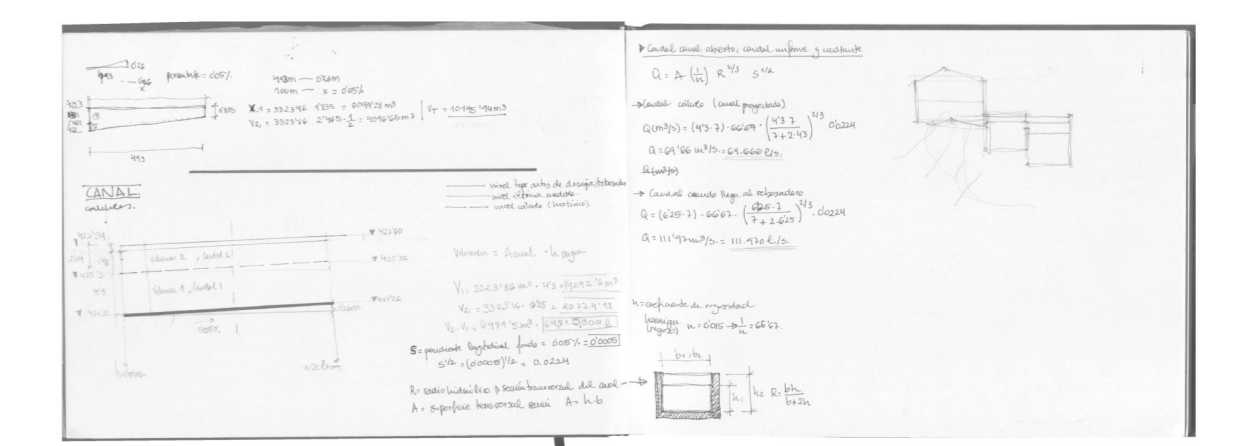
0'26
4'93 · 0'96 pendiente: 0'05%
x

4'93m — 0'26m
100m — x = 0'05%

4'93
1'835
4'93
V₁ = 3323'46 · 1'835 = 6098'28 m³
V₂ = 3323'46 · 2'485 · $\frac{1}{2}$ = 4096'66 m³ | $V_T$ = 10195'94 m³

493

CANAL
cálculos.

▼ 423'34
2'04
▼ 421'3
3'5
▼ 420'0
Volumen 2, Caudal 2
Volumen 1, Caudal 1
0'05%
▼ 423'60
▼ 422'66
▼ 422'22

nivel tope antes de desagüe/rebosadero
nivel última medida
nivel cálculo (histórico)

Volumen = Área · longitud

V₁ = 3323'86 m³ · 4'3 = 14292'16 m³
V₂ = 3323'86 · 0'35 = 20774'12
V₂ - V₁ = 6481'96 m³ = 6481963000 l

S = pendiente longitudinal fondo = 0'05% = 0'0005
$S^{1/2}$ = $(0'0005)^{1/2}$ = 0.0224

R = radio hidráulico → sección transversal del canal
A = superficie transversal canal A = h·b

▶ Caudal canal abierto, caudal uniforme y constante
$Q = A \cdot (\frac{1}{n}) \cdot R^{2/3} \cdot S^{1/2}$

→ Caudal cálculo (canal proyectado)
$Q(m^3/s) = (4'3 \cdot 7) \cdot 66'67 \cdot \left(\frac{4'3 \cdot 7}{7+2 \cdot 4'3}\right)^{2/3} \cdot 0'0224$
Q = 69'66 m³/s = 69.660 l/s.
l(m³/s)

→ Caudal cuando llega al rebosadero
$Q = (6'25 \cdot 7) \cdot 66'67 \cdot \left(\frac{6'25 \cdot 7}{7+2 \cdot 6'25}\right)^{2/3} \cdot 0'0224$
Q = 111'97 m³/s = 111.970 l/s.

n = coeficiente de rugosidad
hormigón (rugoso) n = 0'015 → $\frac{1}{n}$ = 66'67.

b = b₂
h₁
h₂
$R = \frac{bh}{b+2h}$